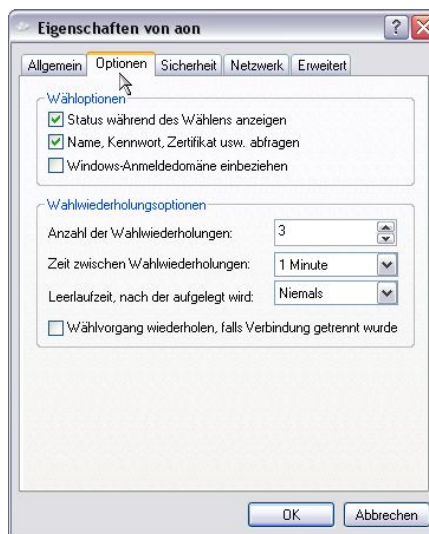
Eigenschaften von aon

Allgemein | Optionen | Sicherheit | Netzwerk | Erweitert

Wähloptionen

☑ Status während des Wählens anzeigen

☑ Name, Kennwort, Zertifikat usw. abfragen

☐ Windows-Anmeldedomäne einbeziehen

Wahlwiederholungsoptionen

Anzahl der Wahlwiederholungen: 3

Zeit zwischen Wahlwiederholungen: 1 Minute

Leerlaufzeit, nach der aufgelegt wird: Niemals

☐ Wählvorgang wiederholen, falls Verbindung getrennt wurde

OK | Abbrechen